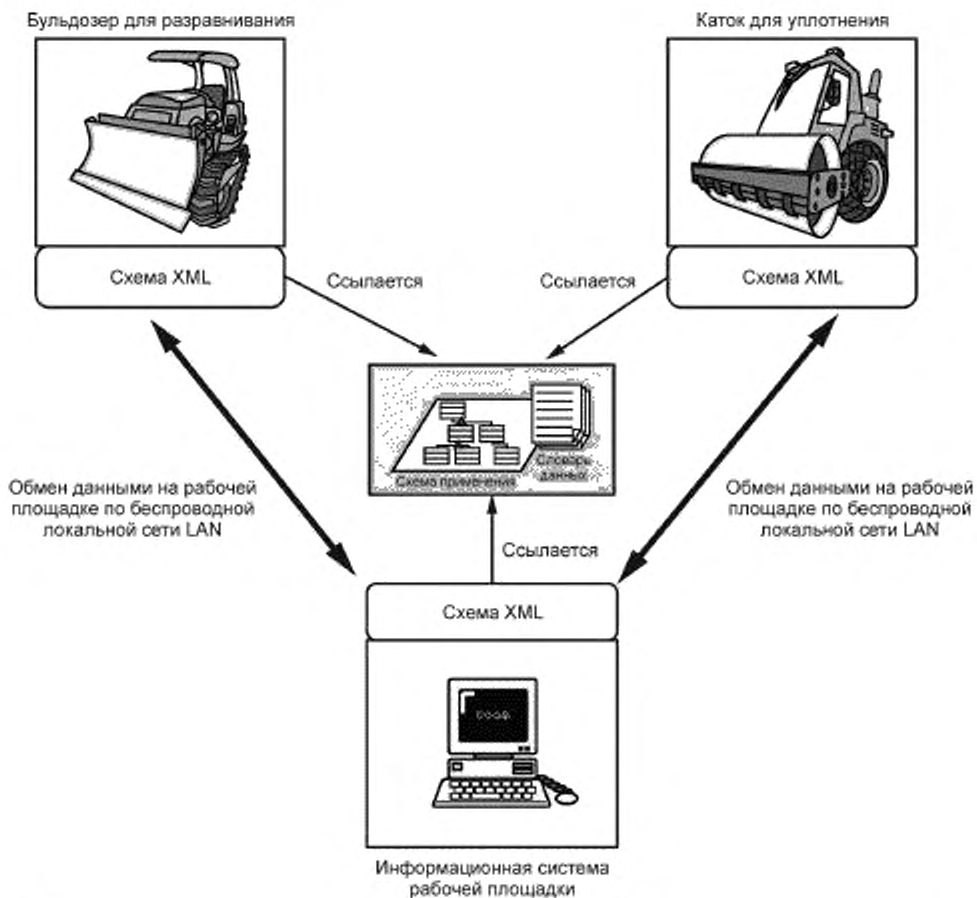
Бульдозер для разравнивания

Каток для уплотнения

Схема XML

Ссылается

Ссылается

Схема XML

Схема применения

Словарь данных

Обмен данными на рабочей площадке по беспроводной локальной сети LAN

Обмен данными на рабочей площадке по беспроводной локальной сети LAN

Ссылается

Схема XML

Информационная система рабочей площадки